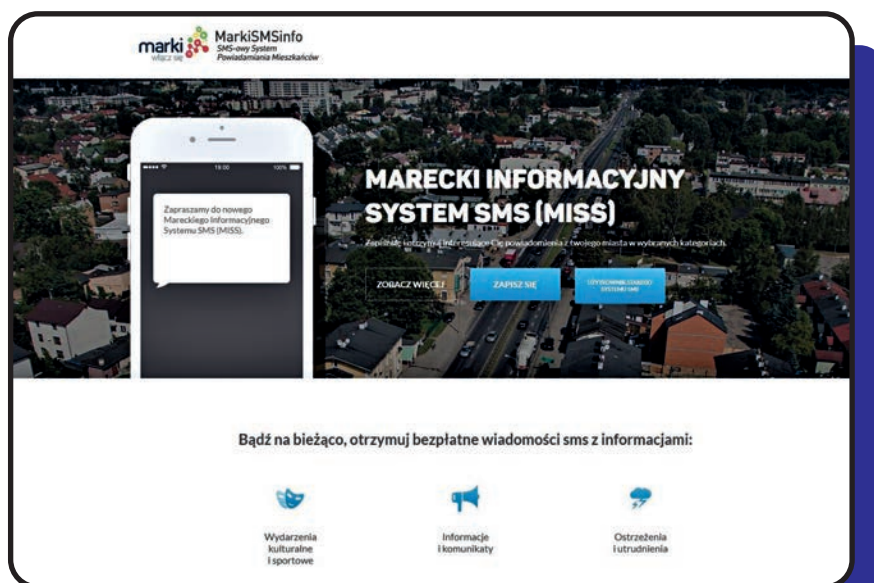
marki więcej się

MarkiSMSinfo
SMS-owy System Powiadamiania Mieszkańców

19:00 100%

Zapraszamy do nowego Mareckiego Informacyjnego Systemu SMS (MISS).

MARECKI INFORMACYJNY SYSTEM SMS (MISS)

Zapisz się i otrzymuj interesujące Cię powiadomienia z twojego miasta w wybranych kategoriach.

ZOBACZ WIĘCEJ

ZAPISZ SIĘ

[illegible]

Bądź na bieżąco, otrzymuj bezpłatne wiadomości sms z informacjami:

Wydarzenia kulturalne i sportowe

Informacje i komunikaty

Ostrzeżenia i utrudnienia